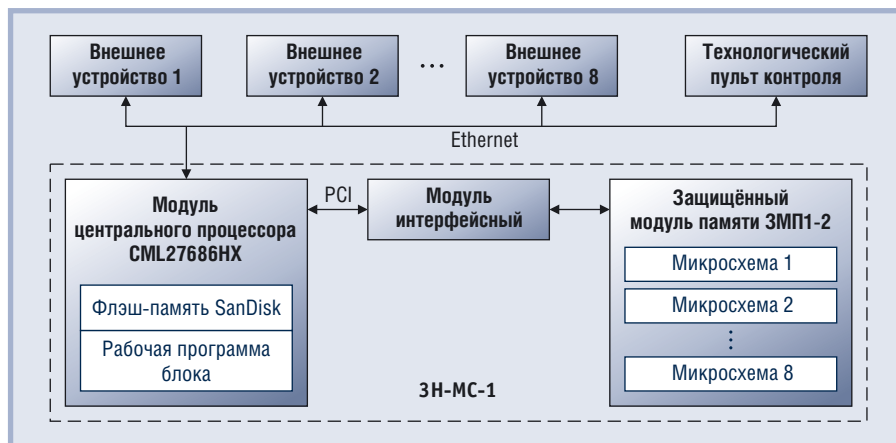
Внешнее устройство 1

Внешнее устройство 2

...

Внешнее устройство 8

Технологический пульт контроля

Ethernet

Модуль центрального процессора CML27686HX

Флэш-память SanDisk

Рабочая программа блока

PCI

Модуль интерфейсный

Защищённый модуль памяти ЗМП1-2

Микросхема 1

Микросхема 2

⋮

Микросхема 8

ЗН-МС-1